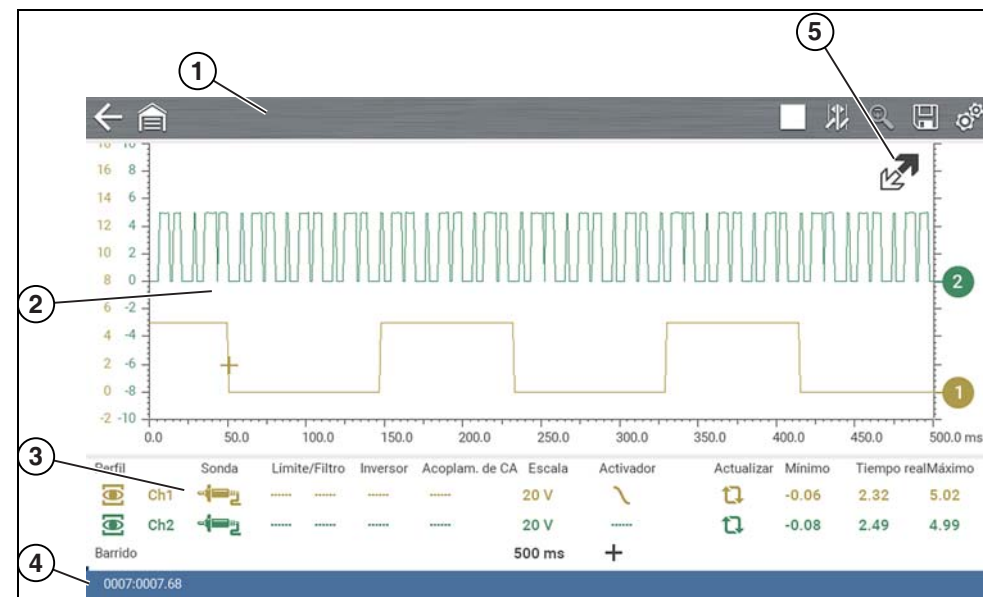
1

5

16 8
14 6
12 4
10 2
8 0
6 -2
4 -4
2 -6
0 -8
-2 -10

2

2

1

0.0 50.0 100.0 150.0 200.0 250.0 300.0 350.0 400.0 450.0 500.0 ms

3

| Perfil | Sonda | Límite/Filtro | | Inversor | Acoplam. de CA | Escala | Activador | Actualizar | Mínimo | Tiempo real | Máximo |
|---|---|---|---|---|---|---|---|---|---|---|---|
| Ch1 | | ------ | ------ | ------ | ------ | 20 V | | | -0.06 | 2.32 | 5.02 |
| Ch2 | | ------ | ------ | ------ | ------ | 20 V | ------ | | -0.08 | 2.49 | 4.99 |

Barrido 500 ms +

4

0007:0007.68